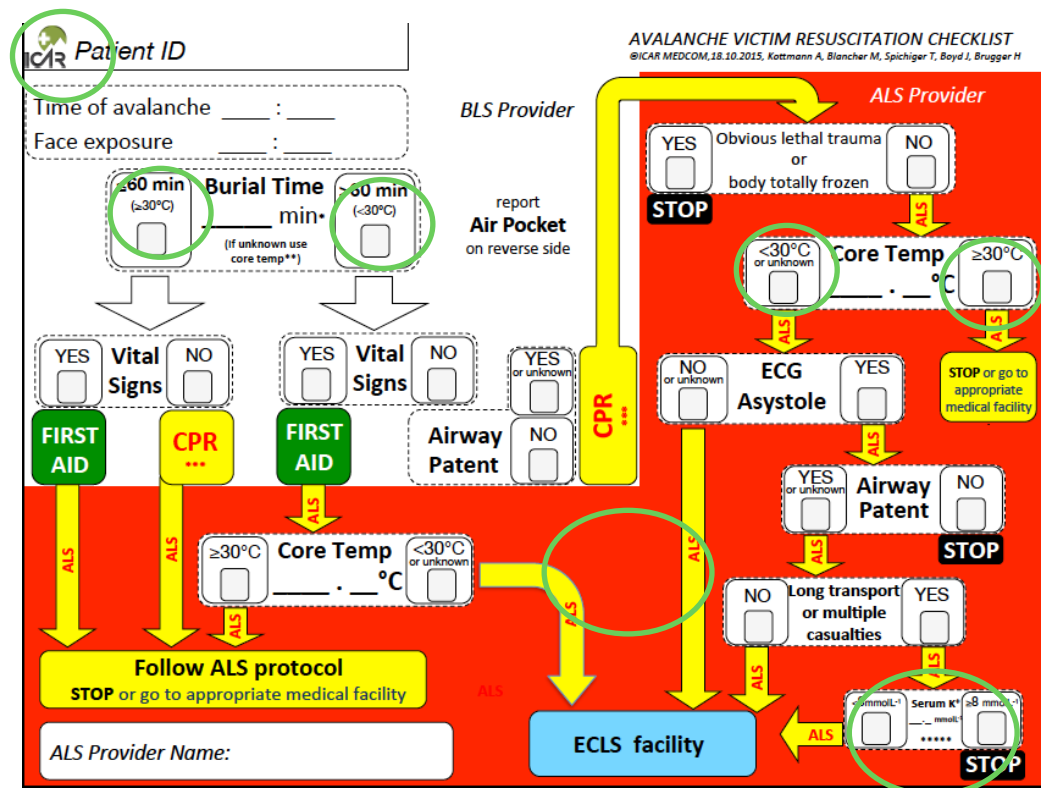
ICAR Patient ID

AVALANCHE VICTIM RESUSCITATION CHECKLIST
©ICAR MEDCOM,18.10.2015, Kottmann A, Blancher M, Spichiger T, Boyd J, Brugger H

Time of avalanche ____ : ____
Face exposure ____ : ____

BLS Provider

ALS Provider

≤60 min (≥30°C)
Burial Time
______ min
(If unknown use core temp**)
>60 min (<30°C)

report
Air Pocket
on reverse side

YES
Vital Signs
NO

YES
Vital Signs
NO

YES or unknown
Airway Patent
NO

FIRST AID

CPR •••

FIRST AID

CPR •••

ALS

ALS

ALS

≥30°C
Core Temp
____ . __ °C
<30°C or unknown

ALS

ALS

Follow ALS protocol
STOP or go to appropriate medical facility

ALS

ALS Provider Name:

ECLS facility

YES
Obvious lethal trauma or body totally frozen
NO
STOP

ALS

<30°C or unknown
Core Temp
____ . __ °C
≥30°C

ALS

ALS

STOP or go to appropriate medical facility

NO or unknown
ECG Asystole
YES

ALS

ALS

YES or unknown
Airway Patent
NO
STOP

ALS

NO
Long transport or multiple casualties
YES

ALS

ALS

ALS

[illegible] mmolL⁻¹
Serum K⁺
__._ mmolL⁻¹
•••••
≥8 mmolL⁻¹
STOP